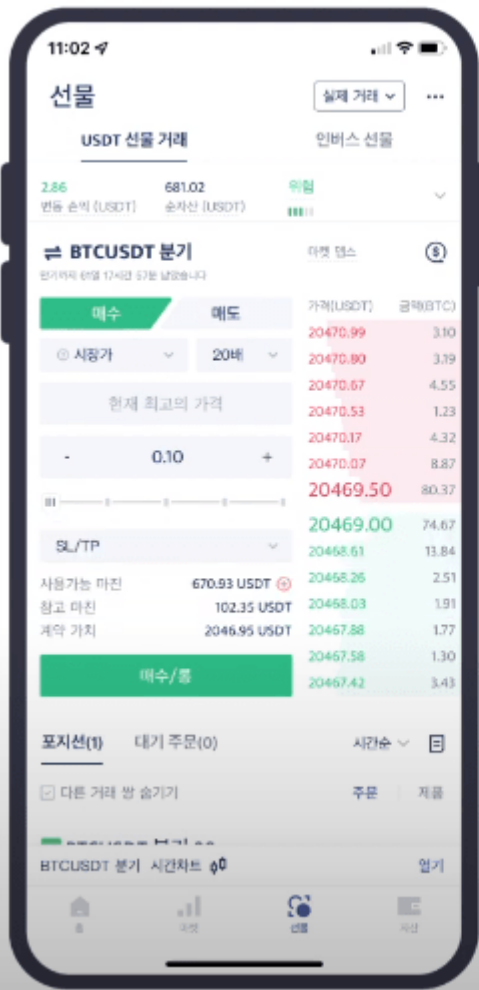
11:02

선물

실제 거래

USDT 선물 거래

인버스 선물

2.86
변동 손익 (USDT)

681.02
순자산 (USDT)

위험

BTCUSDT 분기

만기까지 6일 17시간 57분 남았습니다

마켓 템스

매수

매도

시장가

20배

현재 최고의 가격

-

0.10

+

SL/TP

사용가능 마진 670.93 USDT

참고 마진 102.35 USDT

계약 가치 2046.95 USDT

매수/롱

| 가격(USDT) | 금액(BTC) |
|---|---|
| 20470.99 | 3.10 |
| 20470.80 | 3.19 |
| 20470.67 | 4.55 |
| 20470.53 | 1.23 |
| 20470.17 | 4.32 |
| 20470.07 | 8.87 |
| 20469.50 | 80.37 |
| 20469.00 | 74.67 |
| 20468.61 | 13.84 |
| 20468.26 | 2.51 |
| 20468.03 | 1.91 |
| 20467.88 | 1.77 |
| 20467.58 | 1.30 |
| 20467.42 | 3.43 |

포지션(1)

대기 주문(0)

시간순

다른 거래 쌍 숨기기

주문

저품

BTCUSDT 분기 시간차트

열기

홈

마켓

선물

자산